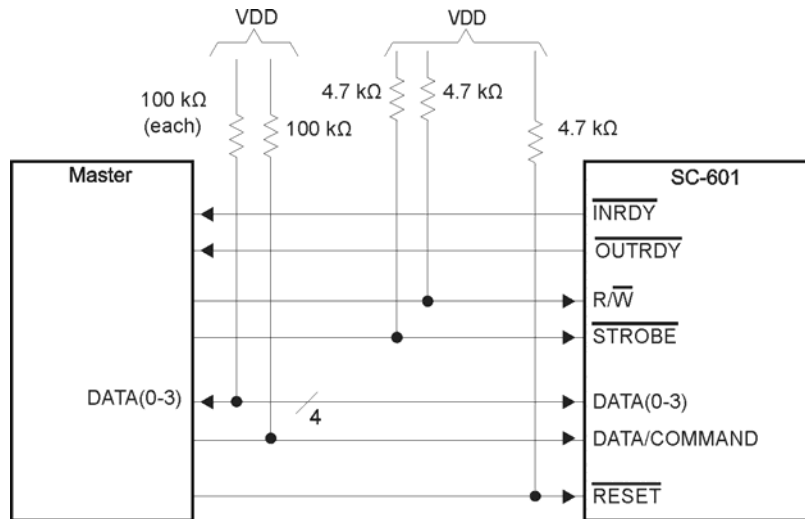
VDD

VDD

100 kΩ (each)

100 kΩ

4.7 kΩ

4.7 kΩ

4.7 kΩ

Master

SC-601

$\overline{\text{INRDY}}$

$\overline{\text{OUTRDY}}$

R/$\overline{\text{W}}$

$\overline{\text{STROBE}}$

DATA(0-3)

4

DATA(0-3)

DATA/COMMAND

$\overline{\text{RESET}}$